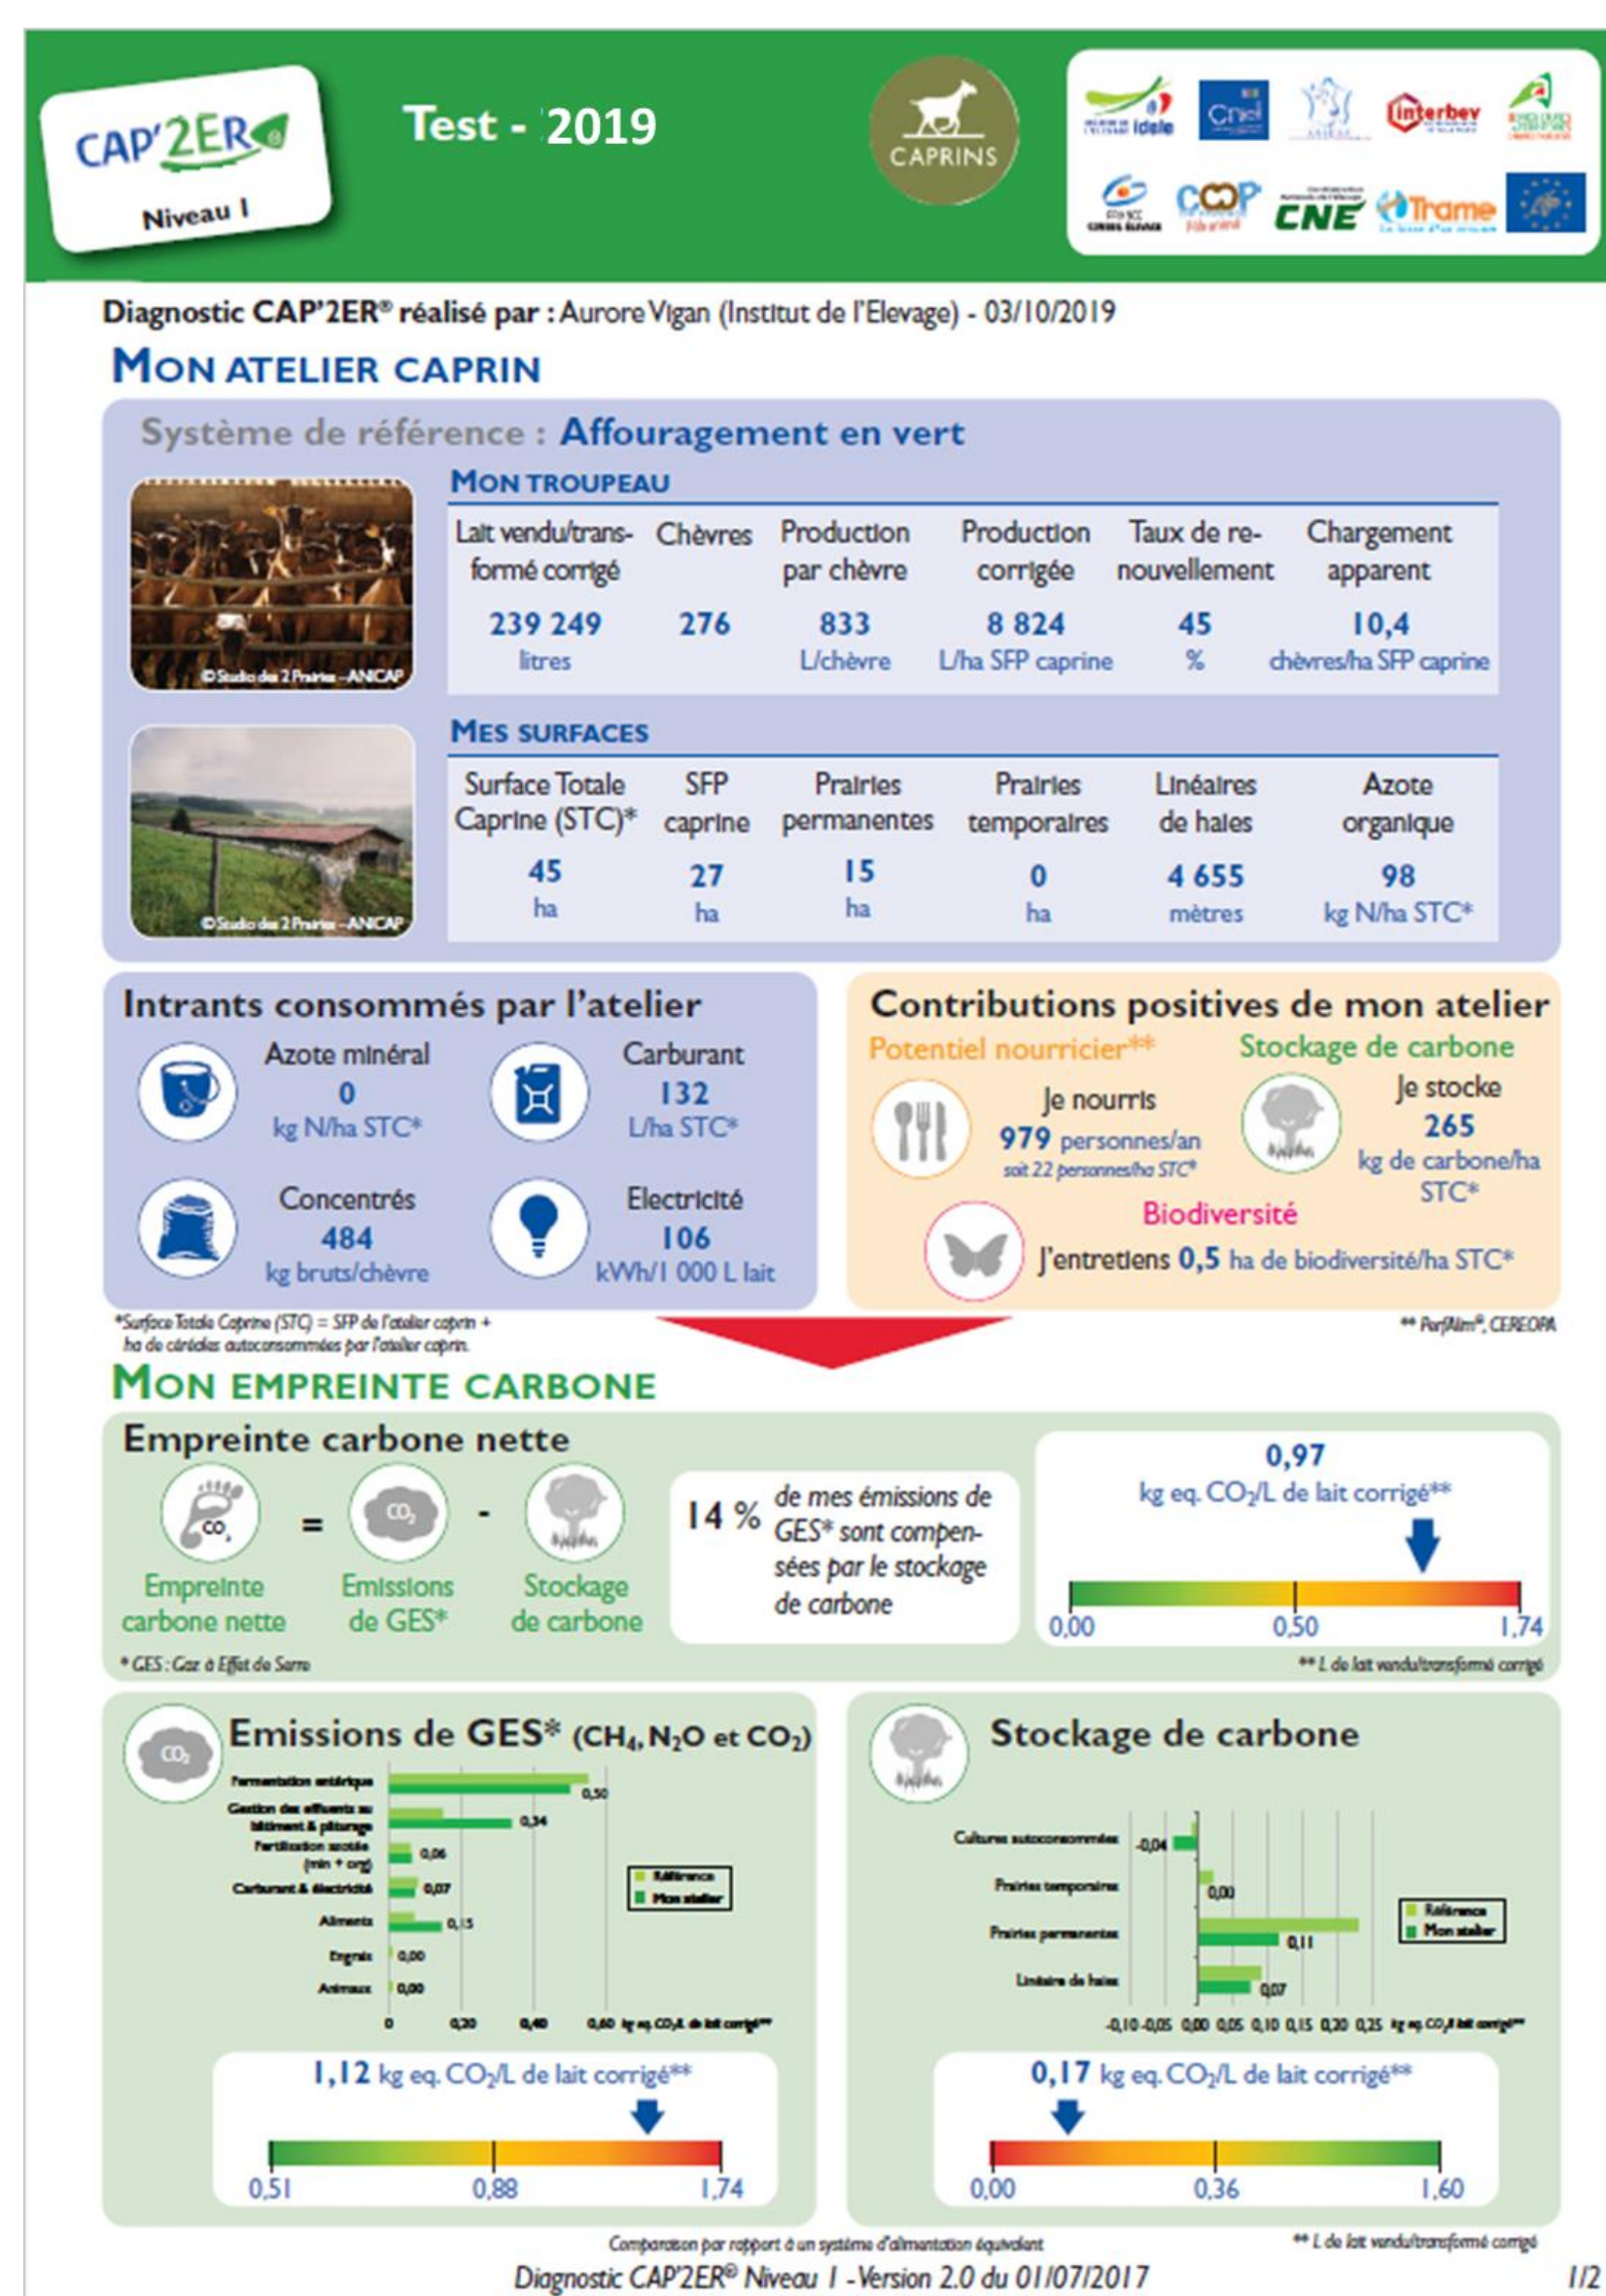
CAP'2ER
Niveau 1

Test - 2019

CAPRINS

Idele Cniel ANICAP Interbev FRANCE CONSEIL ÉLEVAGE COOP de France CNE Trame

Diagnostic CAP'2ER® réalisé par : Aurore Vigan (Institut de l'Elevage) - 03/10/2019

MON ATELIER CAPRIN

Système de référence : Affouragement en vert

MON TROUPEAU

| Lait vendu/transformé corrigé | Chèvres | Production par chèvre | Production corrigée | Taux de renouvellement | Chargement apparent |
|---|---|---|---|---|---|
| 239 249 litres | 276 | 833 L/chèvre | 8 824 L/ha SFP caprine | 45 % | 10,4 chèvres/ha SFP caprine |

©Studio des 2 Prairies - ANICAP

MES SURFACES

| Surface Totale Caprine (STC)* | SFP caprine | Prairies permanentes | Prairies temporaires | Linéaires de haies | Azote organique |
|---|---|---|---|---|---|
| 45 ha | 27 ha | 15 ha | 0 ha | 4 655 mètres | 98 kg N/ha STC* |

©Studio des 2 Prairies - ANICAP

Intrants consommés par l'atelier
Azote minéral 0 kg N/ha STC*
Carburant 132 L/ha STC*
Concentrés 484 kg bruts/chèvre
Electricité 106 kWh/1 000 L lait

Contributions positives de mon atelier
Potentiel nourricier**
Je nourris 979 personnes/an soit 22 personnes/ha STC*
Stockage de carbone
Je stocke 265 kg de carbone/ha STC*
Biodiversité
J'entretiens 0,5 ha de biodiversité/ha STC*

*Surface Totale Caprine (STC) = SFP de l'atelier caprin + ha de céréales autoconsommées par l'atelier caprin.
** PerfAlim®, CEREOPA

MON EMPREINTE CARBONE

Empreinte carbone nette
$CO_2$ = $CO_2$ -
Empreinte carbone nette   Emissions de GES*   Stockage de carbone
14 % de mes émissions de GES* sont compensées par le stockage de carbone
0,97 kg eq. $CO_2$/L de lait corrigé**
0,00 0,50 1,74
* GES : Gaz à Effet de Serre
** L de lait vendu/transformé corrigé

Emissions de GES* ($CH_4$, $N_2O$ et $CO_2$)
Fermentation entérique 0,50
Gestion des effluents au bâtiment & pâturage 0,34
Fertilisation azotée (min + org) 0,06
Carburant & électricité 0,07
Aliments 0,15
Engrais 0,00
Animaux 0,00
Référence
Mon atelier
0 0,20 0,40 0,60 kg eq. $CO_2$/L de lait corrigé**
1,12 kg eq. $CO_2$/L de lait corrigé**
0,51 0,88 1,74

Stockage de carbone
Cultures autoconsommées -0,04
Prairies temporaires 0,00
Prairies permanentes 0,11
Linéaire de haies 0,07
Référence
Mon atelier
-0,10 -0,05 0,00 0,05 0,10 0,15 0,20 0,25 kg eq. $CO_2$/L de lait corrigé**
0,17 kg eq. $CO_2$/L de lait corrigé**
0,00 0,36 1,60

Comparaison par rapport à un système d'alimentation équivalent
** L de lait vendu/transformé corrigé
Diagnostic CAP'2ER® Niveau 1 - Version 2.0 du 01/07/2017
1/2